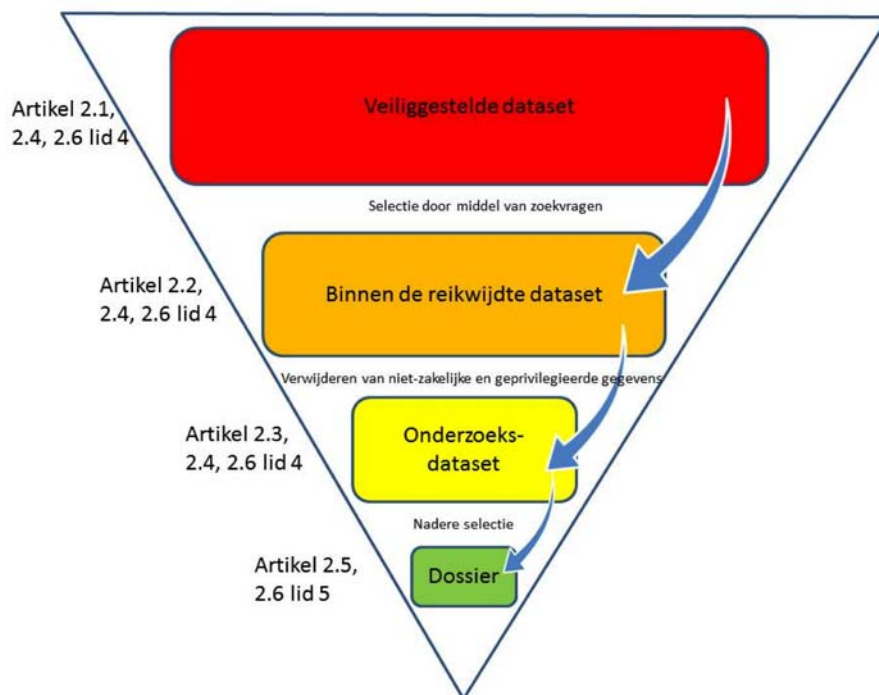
Artikel 2.1, 2.4, 2.6 lid 4

Veiliggestelde dataset

Selectie door middel van zoekvragen

Artikel 2.2, 2.4, 2.6 lid 4

Binnen de reikwijdte dataset

Verwijderen van niet-zakelijke en geprivilegieerde gegevens

Artikel 2.3, 2.4, 2.6 lid 4

Onderzoeks-dataset

Nadere selectie

Artikel 2.5, 2.6 lid 5

Dossier